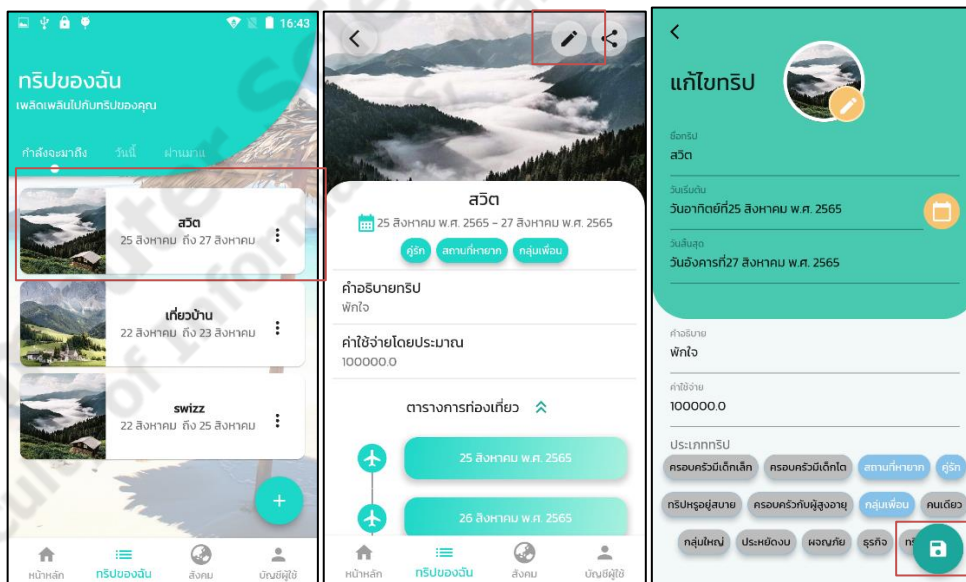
16:43

ทริปของฉัน
เพลิดเพลินไปกับทริปของคุณ

กำลังจะมาถึง วันนี้ ผ่านมาแล้ว

สวิต
25 สิงหาคม ถึง 27 สิงหาคม

เที่ยวบ้าน
22 สิงหาคม ถึง 23 สิงหาคม

swizz
22 สิงหาคม ถึง 25 สิงหาคม

+

หน้าหลัก ทริปของฉัน สังคม บัญชีผู้ใช้

สวิต
25 สิงหาคม พ.ศ. 2565 - 27 สิงหาคม พ.ศ. 2565
คู่รัก สถานที่หายาก กลุ่มเพื่อน

คำอธิบายทริป
พักใจ

ค่าใช้จ่ายโดยประมาณ
100000.0

ตารางการท่องเที่ยว

25 สิงหาคม พ.ศ. 2565

26 สิงหาคม พ.ศ. 2565

หน้าหลัก ทริปของฉัน สังคม บัญชีผู้ใช้

แก้ไขทริป

ชื่อทริป
สวิต

วันเริ่มต้น
วันอาทิตย์ที่25 สิงหาคม พ.ศ. 2565

วันสิ้นสุด
วันอังคารที่27 สิงหาคม พ.ศ. 2565

คำอธิบาย
พักใจ

ค่าใช้จ่าย
100000.0

ประเภททริป
ครอบครัวมีเด็กเล็ก ครอบครัวมีเด็กโต สถานที่หายาก คู่รัก
ทริปหรูอยู่สบาย ครอบครัวกับผู้สูงอายุ กลุ่มเพื่อน คนเดียว
กลุ่มใหญ่ ประหยัดงบ ผจญภัย ธุรกิจ ท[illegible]